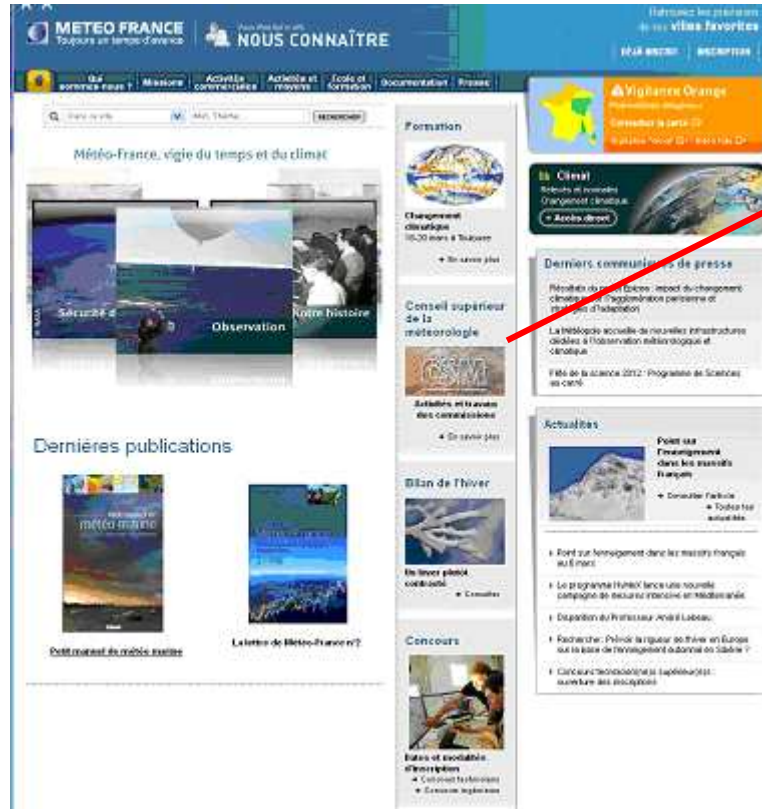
METEO FRANCE
Toujours un temps d'avance

NOUS CONNAÎTRE

Retrouvez les prévisions de vos villes favorites

DÉJÀ INSCRIT | INSCRIPTION

Qui sommes-nous ? | Missions | Activités commerciales | Activités et moyens | Ecole et formation | Documentation | Presse

RECHERCHER

Météo-France, vigie du temps et du climat

Sécurité d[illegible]
Observation
Notre histoire

Dernières publications

Petit manuel de météo marine

La lettre de Météo-France n°2

Formation

Changement climatique
19-20 mars à Toulouse

En savoir plus

Conseil supérieur de la météorologie

CSM

Activités et travaux des commissions

En savoir plus

Bilan de l'hiver

Un hiver plutôt contrasté

Consulter

Concours

Dates et modalités d'inscription
Concours techniciens
Concours ingénieurs

Vigilance Orange
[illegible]
Consulter la carte
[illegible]

Climat
Relevés et normales
Changement climatique
Accès direct

Derniers communiqués de presse

Résultats du projet Epicea : impact du changement climatique sur l'agglomération parisienne et stratégies d'adaptation

La Météopole accueille de nouvelles infrastructures dédiées à l'observation météorologique et climatique

Fête de la science 2012 : Programme de Sciences au carré

Actualités

Point sur l'enneigement dans les massifs français

Consulter l'article
Toutes les actualités

Point sur l'enneigement dans les massifs français au 6 mars

Le programme HyMeX lance une nouvelle campagne de mesures intensive en Méditerranée

Disparition du Professeur André Lebeau

Rechercher : Prévoir la rigueur de l'hiver en Europe sur la base de l'enneigement automnal en Sibérie ?

Concours techniciens supérieurs : ouverture des inscriptions